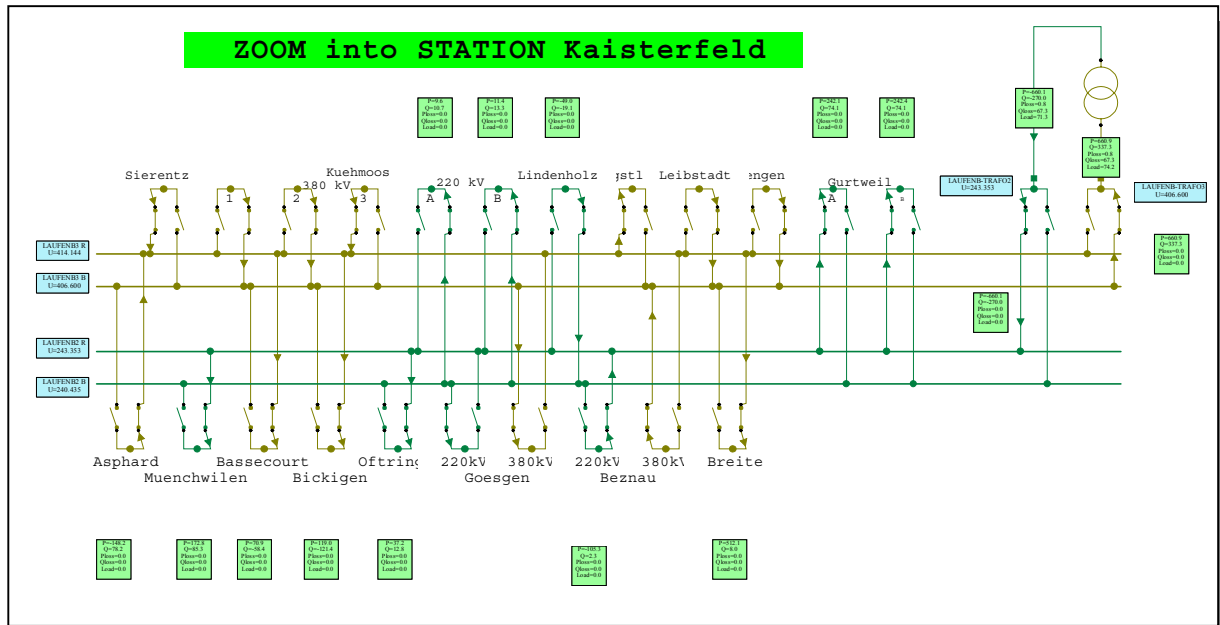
ZOOM into STATION Kaisterfeld

P=9.6
Q=10.7
Ploss=0.0
Qloss=0.0
Load=0.0

P=11.4
Q=13.3
Ploss=0.0
Qloss=0.0
Load=0.0

P=-49.0
Q=-19.1
Ploss=0.0
Qloss=0.0
Load=0.0

P=242.1
Q=74.1
Ploss=0.0
Qloss=0.0
Load=0.0

P=242.4
Q=74.1
Ploss=0.0
Qloss=0.0
Load=0.0

P=-660.1
Q=-270.0
Ploss=0.8
Qloss=67.3
Load=71.3

P=660.9
Q=337.3
Ploss=0.8
Qloss=67.3
Load=74.2

Sierentz
Kuehmoos
380 kV
1
2
3
220 kV
A
B
Lindenholz
gstl
Leibstadt
engen
Gurtweil
A
a

LAUFENB-TRAFO2
U=243.353

LAUFENB-TRAFO3
U=406.600

LAUFENB3 R
U=414.144

LAUFENB3 B
U=406.600

LAUFENB2 R
U=243.353

LAUFENB2 B
U=240.435

P=660.9
Q=337.3
Ploss=0.0
Qloss=0.0
Load=0.0

P=-660.1
Q=-270.0
Ploss=0.0
Qloss=0.0
Load=0.0

Asphard
Bassecourt
Oftring
220kV
380kV
220kV
380kV
Breite
Muenchwilen
Bickigen
Goesgen
Beznau

P=-148.2
Q=78.2
Ploss=0.0
Qloss=0.0
Load=0.0

P=172.8
Q=85.3
Ploss=0.0
Qloss=0.0
Load=0.0

P=70.9
Q=-58.4
Ploss=0.0
Qloss=0.0
Load=0.0

P=119.0
Q=-121.4
Ploss=0.0
Qloss=0.0
Load=0.0

P=37.2
Q=12.8
Ploss=0.0
Qloss=0.0
Load=0.0

P=105.3
Q=-2.3
Ploss=0.0
Qloss=0.0
Load=0.0

P=512.1
Q=8.0
Ploss=0.0
Qloss=0.0
Load=0.0